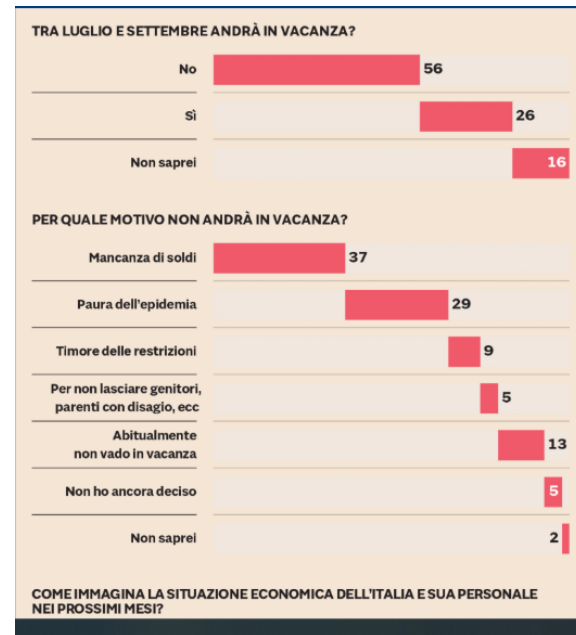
TRA LUGLIO E SETTEMBRE ANDRÀ IN VACANZA?

| | |
|---|---|
| No | 56 |
| Sì | 26 |
| Non saprei | 16 |

PER QUALE MOTIVO NON ANDRÀ IN VACANZA?

| | |
|---|---|
| Mancanza di soldi | 37 |
| Paura dell'epidemia | 29 |
| Timore delle restrizioni | 9 |
| Per non lasciare genitori, parenti con disagio, ecc | 5 |
| Abitualmente non vado in vacanza | 13 |
| Non ho ancora deciso | 5 |
| Non saprei | 2 |

COME IMMAGINA LA SITUAZIONE ECONOMICA DELL'ITALIA E SUA PERSONALE NEI PROSSIMI MESI?